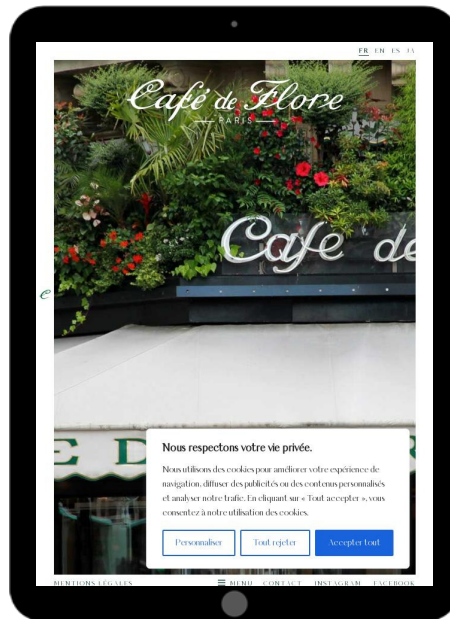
FR EN ES JA

Café de Flore
PARIS

Cafe de

e

E D

Nous respectons votre vie privée.

Nous utilisons des cookies pour améliorer votre expérience de navigation, diffuser des publicités ou des contenus personnalisés et analyser notre trafic. En cliquant sur « Tout accepter », vous consentez à notre utilisation des cookies.

Personnaliser
Tout rejeter
Accepter tout

MENTIONS LÉGALES
MENU CONTACT INSTAGRAM FACEBOOK